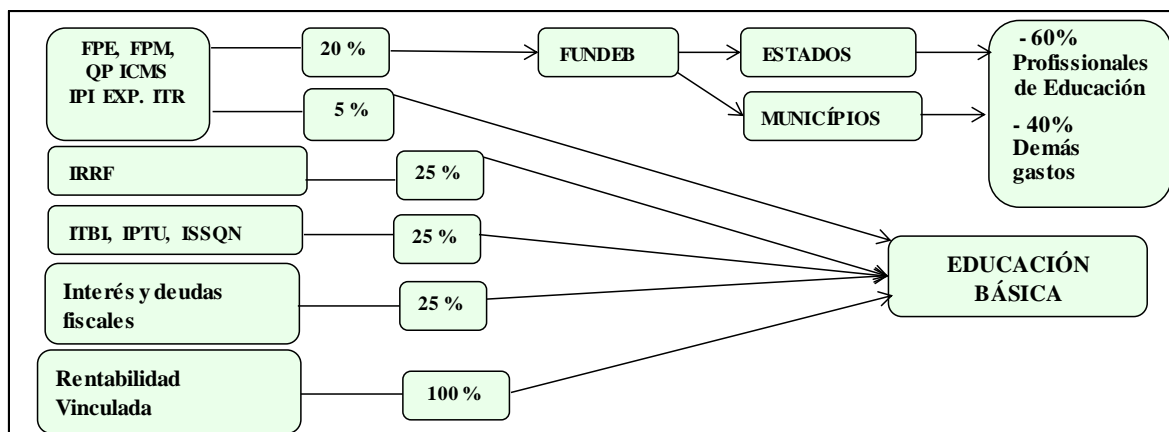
FPE, FPM, QP ICMS IPI EXP. ITR

20 %

FUNDEB

ESTADOS

- 60% Profissionales de Educación

- 40% Demás gastos

5 %

MUNICÍPIOS

IRRF

25 %

ITBI, IPTU, ISSQN

25 %

EDUCACIÓN BÁSICA

Interés y deudas fiscales

25 %

Rentabilidad Vinculada

100 %